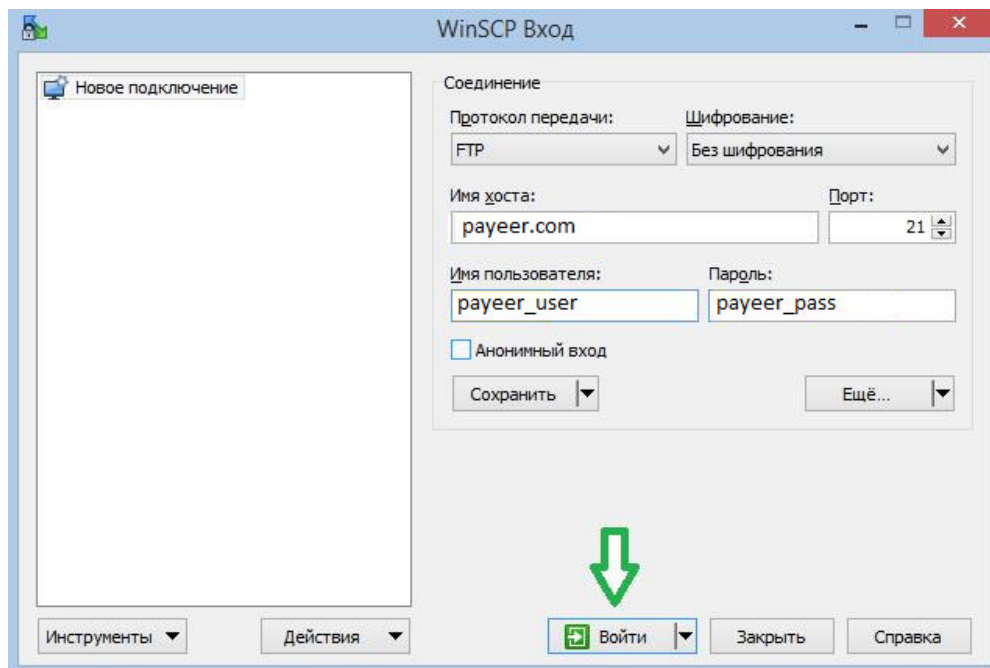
WinSCP Вход

Новое подключение

Соединение

Протокол передачи:
FTP

Шифрование:
Без шифрования

Имя хоста:
payeer.com

Порт:
21

Имя пользователя:
payeer_user

Пароль:
payeer_pass

Анонимный вход

Сохранить

Ещё...

Инструменты

Действия

Войти

Закрыть

Справка